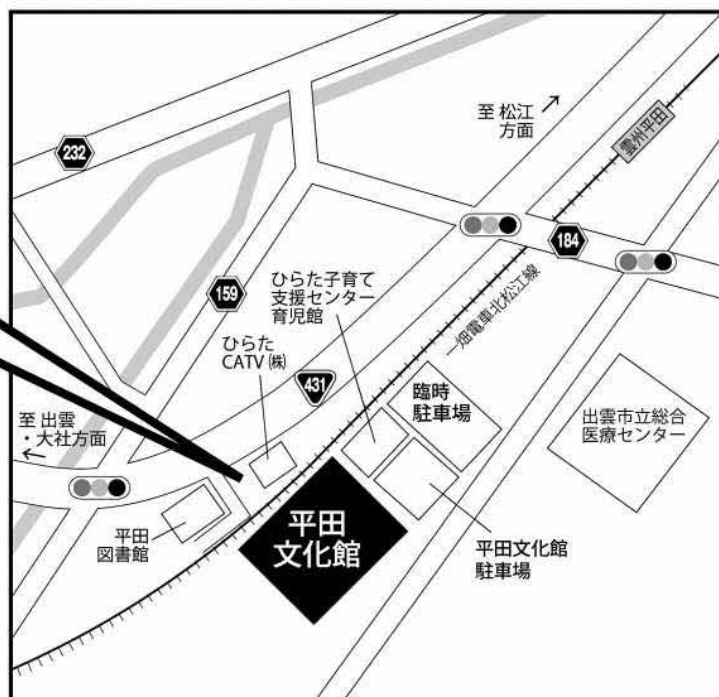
至 松江 方面

雲州平田

232

184

159

ひらた子育て支援センター育児館

一畑電車北松江線

ひらたCATV㈱

431

臨時駐車場

出雲市立総合医療センター

至 出雲・大社方面

平田図書館

平田文化館

平田文化館駐車場